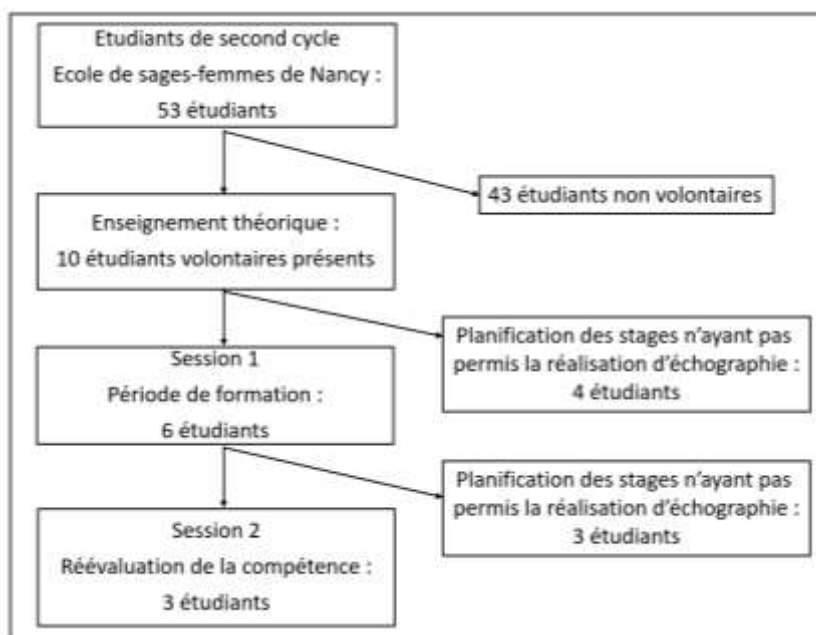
Etudiants de second cycle
Ecole de sages-femmes de Nancy :
53 étudiants

43 étudiants non volontaires

Enseignement théorique :
10 étudiants volontaires présents

Planification des stages n'ayant pas permis la réalisation d'échographie :
4 étudiants

Session 1
Période de formation :
6 étudiants

Planification des stages n'ayant pas permis la réalisation d'échographie :
3 étudiants

Session 2
Réévaluation de la compétence :
3 étudiants